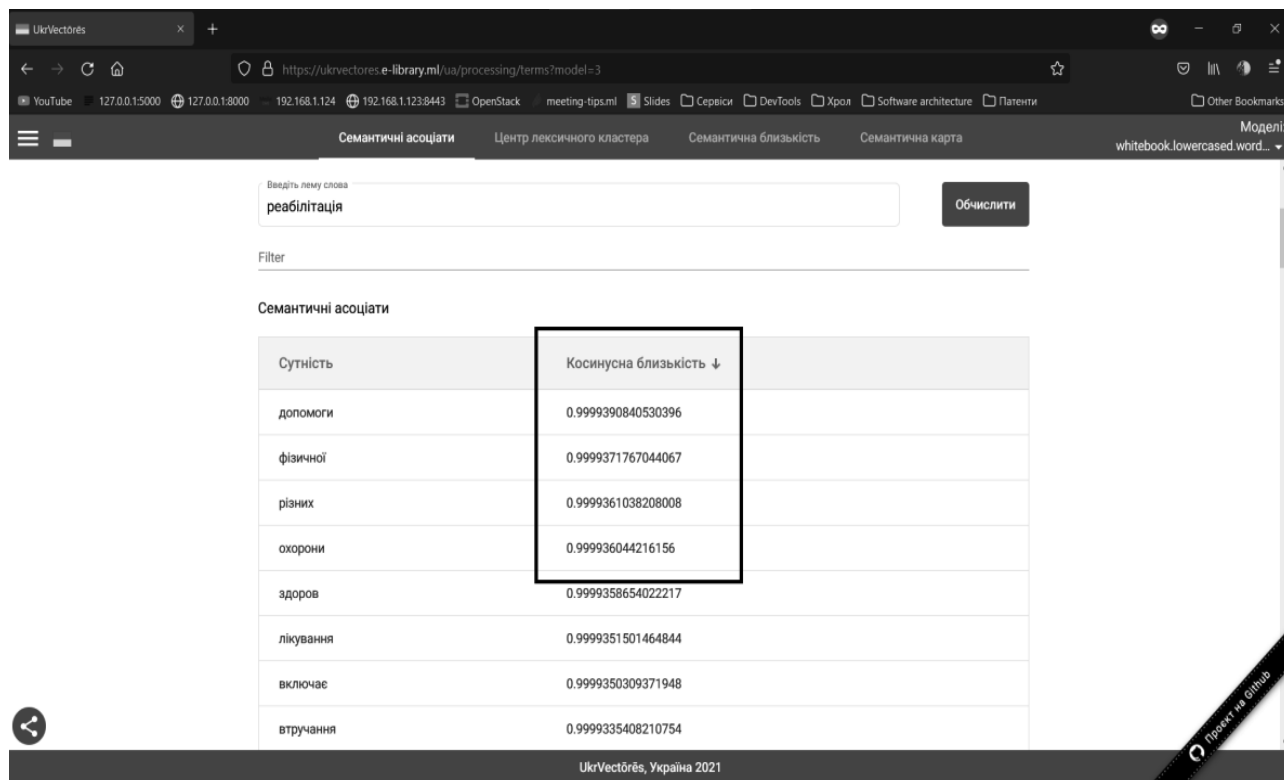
UkrVectōrēs × +

https://ukrvectores.e-library.ml/ua/processing/terms?model=3

YouTube 127.0.0.1:5000 127.0.0.1:8000 192.168.1.124 192.168.1.123:8443 OpenStack meeting-tips.ml Slides Сервіси DevTools Хрол Software architecture Патенти Other Bookmarks

Семантичні асоціати Центр лексичного кластера Семантична близькість Семантична карта

Моделі
whitebook.lowercased.word...

Введіть лему слова
реабілітація

Обчислити

Filter

Семантичні асоціати

| Сутність | Косинусна близькість ↓ |
|---|---|
| допомоги | 0.9999390840530396 |
| фізичної | 0.9999371767044067 |
| різних | 0.9999361038208008 |
| охорони | 0.999936044216156 |
| здоров | 0.9999358654022217 |
| лікування | 0.9999351501464844 |
| включає | 0.9999350309371948 |
| втручання | 0.9999335408210754 |

Проект на Github

UkrVectōrēs, Україна 2021